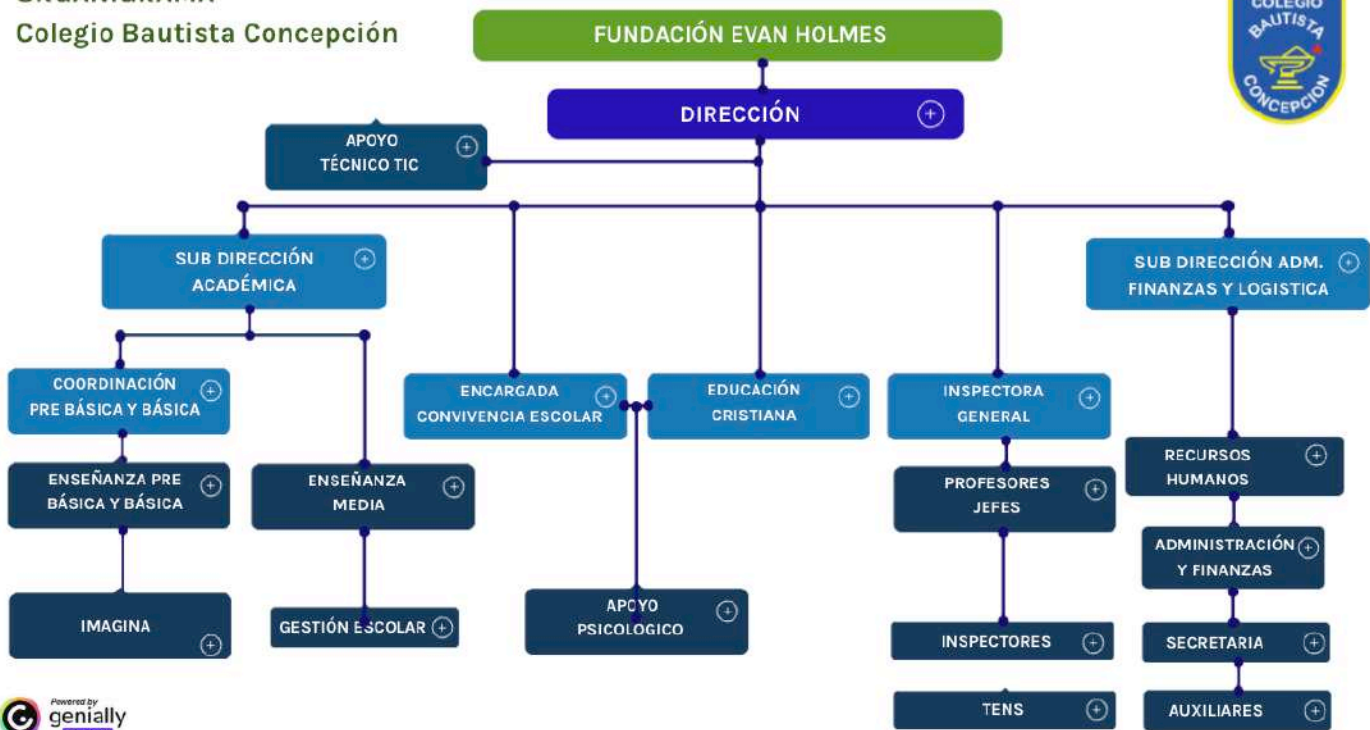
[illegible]
Colegio Bautista Concepción

FUNDACIÓN EVAN HOLMES

DIRECCIÓN

APOYO TÉCNICO TIC

SUB DIRECCIÓN ACADÉMICA

SUB DIRECCIÓN ADM. FINANZAS Y LOGISTICA

COORDINACIÓN PRE BÁSICA Y BÁSICA

ENCARGADA CONVIVENCIA ESCOLAR

EDUCACIÓN CRISTIANA

INSPECTORA GENERAL

RECURSOS HUMANOS

ENSEÑANZA PRE BÁSICA Y BÁSICA

ENSEÑANZA MEDIA

PROFESORES JEFES

ADMINISTRACIÓN Y FINANZAS

IMAGINA

GESTIÓN ESCOLAR

APOYO PSICOLOGICO

INSPECTORES

SECRETARIA

TENS

AUXILIARES

COLEGIO BAUTISTA CONCEPCION

Powered by genially